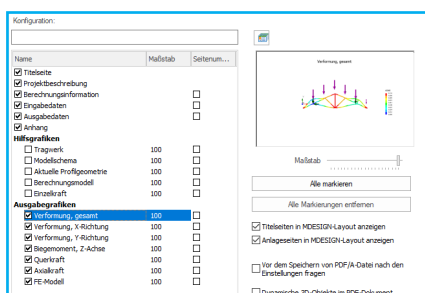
Konfiguration:

| Name | Maßstab | Seitenum... |
|---|---|---|
| Titelseite | | |
| Projektbeschreibung | | |
| Berechnungsinformation | | |
| Eingabedaten | | |
| Ausgabedaten | | |
| Anhang | | |
| Hilfsgrafiken | | |
| Tragwerk | 100 | |
| Modellschema | 100 | |
| Aktuelle Profilgeometrie | 100 | |
| Berechnungsmodell | 100 | |
| Einzelkraft | 100 | |
| Ausgabegrafiken | | |
| Verformung, gesamt | 100 | |
| Verformung, X-Richtung | 100 | |
| Verformung, Y-Richtung | 100 | |
| Biegemoment, Z-Achse | 100 | |
| Querkraft | 100 | |
| Axialkraft | 100 | |
| FE-Modell | 100 | |

Verformung, gesamt

Maßstab

Alle markieren

Alle Markierungen entfernen

Titelseiten in MDESIGN-Layout anzeigen

Anlageseiten in MDESIGN-Layout anzeigen

Vor dem Speichern von PDF/A-Datei nach den Einstellungen fragen

Dynamische 3D-Objekte im PDF-Dokument